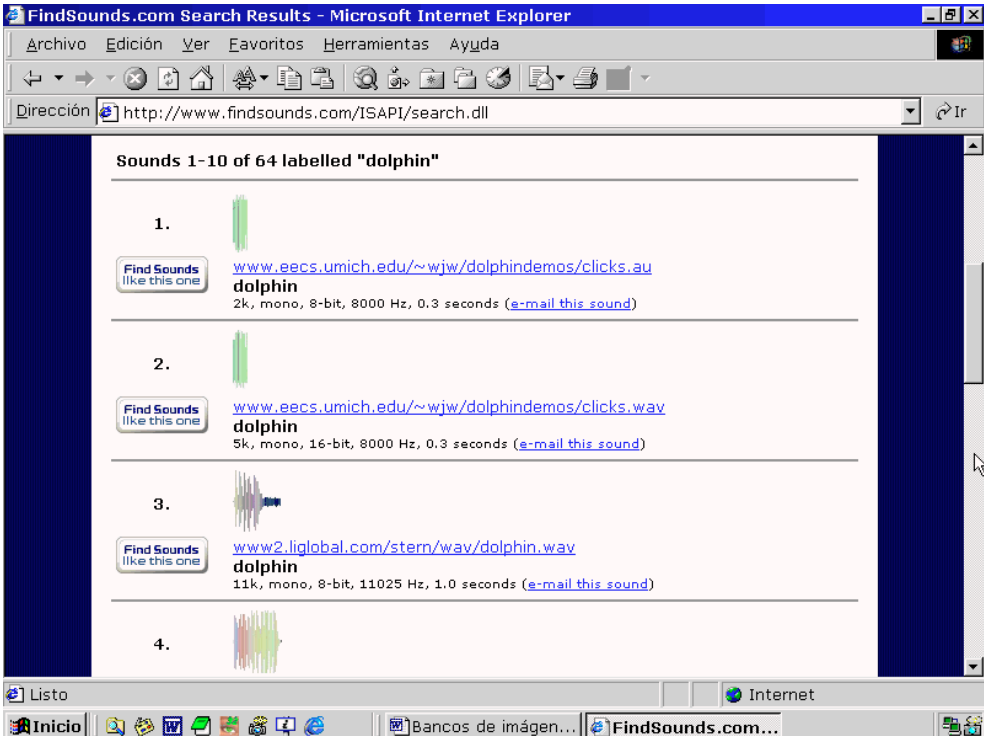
FindSounds.com Search Results - Microsoft Internet Explorer

Archivo Edición Ver Favoritos Herramientas Ayuda

Dirección http://www.findsounds.com/ISAPI/search.dll

Ir

Sounds 1-10 of 64 labelled "dolphin"

1.

Find Sounds like this one

www.eecs.umich.edu/~wjw/dolphindemos/clicks.au
dolphin
2k, mono, 8-bit, 8000 Hz, 0.3 seconds (e-mail this sound)

2.

Find Sounds like this one

www.eecs.umich.edu/~wjw/dolphindemos/clicks.wav
dolphin
5k, mono, 16-bit, 8000 Hz, 0.3 seconds (e-mail this sound)

3.

Find Sounds like this one

www2.liglobal.com/stern/wav/dolphin.wav
dolphin
11k, mono, 8-bit, 11025 Hz, 1.0 seconds (e-mail this sound)

4.

Listo

Internet

Inicio

Bancos de imágen...

FindSounds.com...